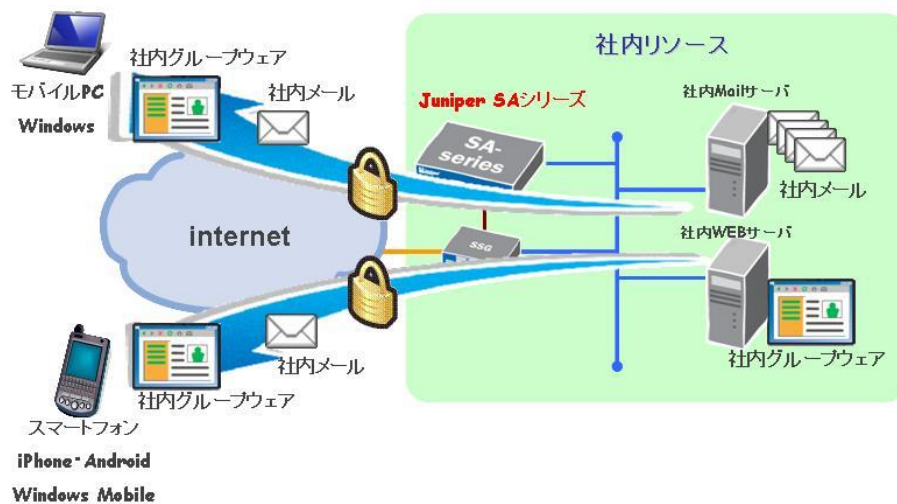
社内グループウェア
モバイルPC
Windows
社内メール
社内リソース
Juniper SAシリーズ
SA-series
社内Mailサーバ
社内メール
internet
SSG
社内WEBサーバ
社内メール
社内グループウェア
社内グループウェア
スマートフォン
iPhone・Android
Windows Mobile